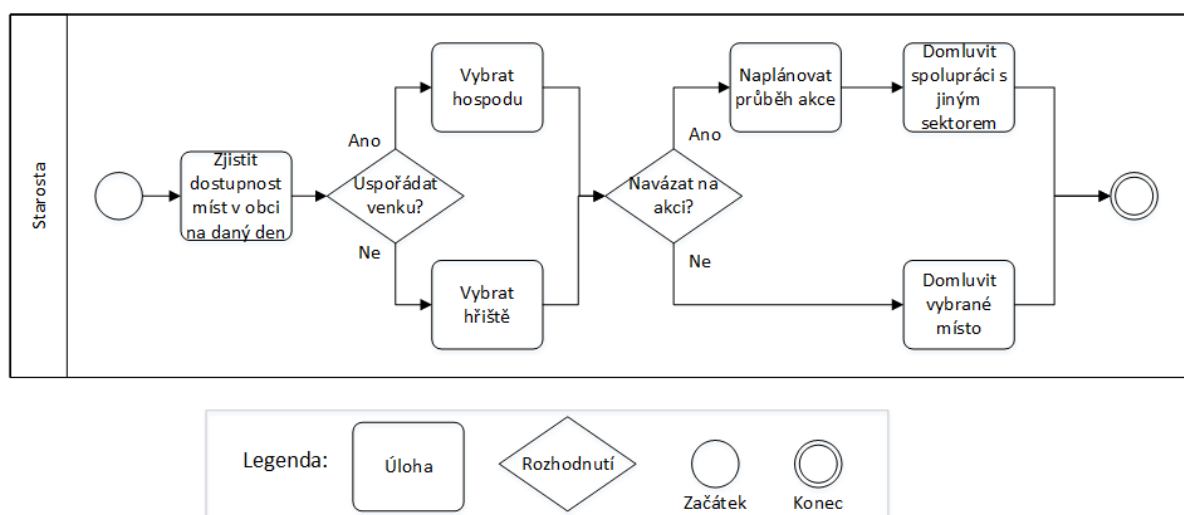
Starosta

Zjistit dostupnost míst v obci na daný den

Uspořádat venku?

Ano

Ne

Vybrat hospodu

Vybrat hřiště

Navázat na akci?

Ano

Ne

Naplánovat průběh akce

Domluvit spolupráci s jiným sektorem

Domluvit vybrané místo

Legenda:

Úloha

Rozhodnutí

Začátek

Konec